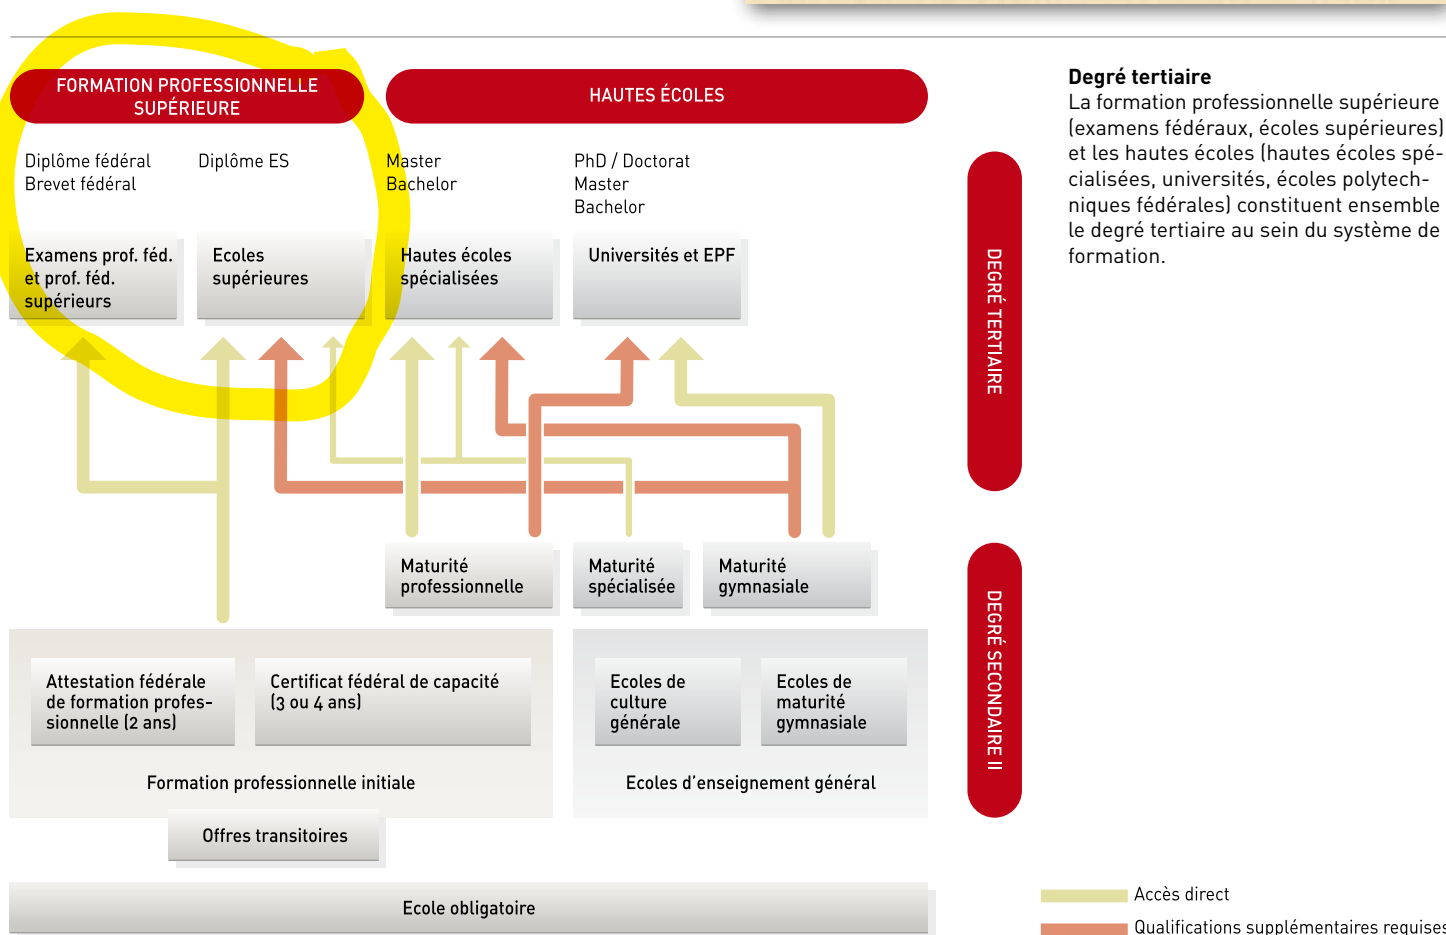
FORMATION PROFESSIONNELLE SUPÉRIEURE

HAUTES ÉCOLES

Diplôme fédéral
Brevet fédéral

Diplôme ES

Master
Bachelor

PhD / Doctorat
Master
Bachelor

Examens prof. féd. et prof. féd. supérieurs

Ecoles supérieures

Hautes écoles spécialisées

Universités et EPF

Maturité professionnelle

Maturité spécialisée

Maturité gymnasiale

Attestation fédérale de formation professionnelle (2 ans)

Certificat fédéral de capacité (3 ou 4 ans)

Formation professionnelle initiale

Ecoles de culture générale

Ecoles de maturité gymnasiale

Ecoles d'enseignement général

Offres transitoires

Ecole obligatoire

DEGRÉ TERTIAIRE

DEGRÉ SECONDAIRE II

Degré tertiaire
La formation professionnelle supérieure (examens fédéraux, écoles supérieures) et les hautes écoles (hautes écoles spécialisées, universités, écoles polytechniques fédérales) constituent ensemble le degré tertiaire au sein du système de formation.

Accès direct

Qualifications supplémentaires requises